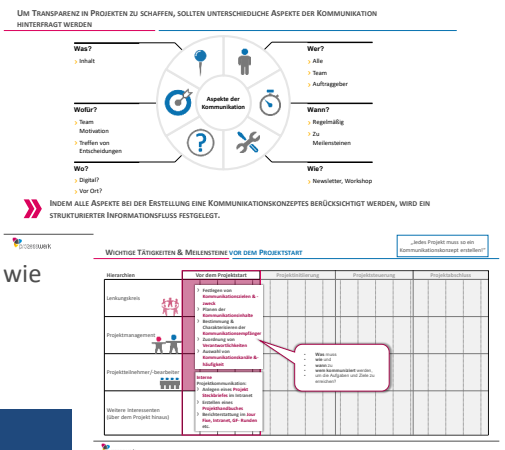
UM TRANSPARENZ IN PROJEKTEN ZU SCHAFFEN, SOLLTEN UNTERSCHIEDLICHE ASPEKTE DER KOMMUNIKATION HINTERFRAGT WERDEN

Was?
› Inhalt

Wer?
› Alle
› Team
› Auftraggeber

Aspekte der Kommunikation

Wofür?
› Team Motivation
› Treffen von Entscheidungen

Wann?
› Regelmäßig
› Zu Meilensteinen

Wo?
› Digital?
› Vor Ort?

Wie?
› Newsletter, Workshop

INDEM ALLE ASPEKTE BEI DER ERSTELLUNG EINE KOMMUNIKATIONSKONZEPTES BERÜCKSICHTIGT WERDEN, WIRD EIN STRUKTURIERTER INFORMATIONSFLUSS FESTGELEGT.

projektwerk

wie

WICHTIGE TÄTIGKEITEN & MEILENSTEINE VOR DEM PROJEKTSTART

„Jedes Projekt muss so ein Kommunikationskonzept erstellen!"

| Hierarchien | Vor dem Projektstart | Projektklärung | Projektsteuerung | Projektabschluss |
|---|---|---|---|---|
| Lenkungskreis | › Festlegen von Kommunikationszielen & -zweck › Planen der Kommunikationsinhalte › Bestimmung & Charakterisieren der Kommunikationsempfänger › Zuordnung von Verantwortlichkeiten › Auswahl von Kommunikationskanäle & -häufigkeit | | | |
| Projektmanagement | | | | |
| Projektteilnehmer/-bearbeiter | Interne Projektkommunikation: › Anlegen eines Projekt Steckbriefes im Intranet › Erstellen eines Projekthandbuches › Berichterstattung im Jour Fixe, Intranet, GF- Runden etc. | | | |
| Weitere Interessenten (über dem Projekt hinaus) | | | | |

• Was muss
• wie und
• wann an
• wen kommuniziert werden, um die Aufgaben und Ziele zu erreichen?

projektwerk